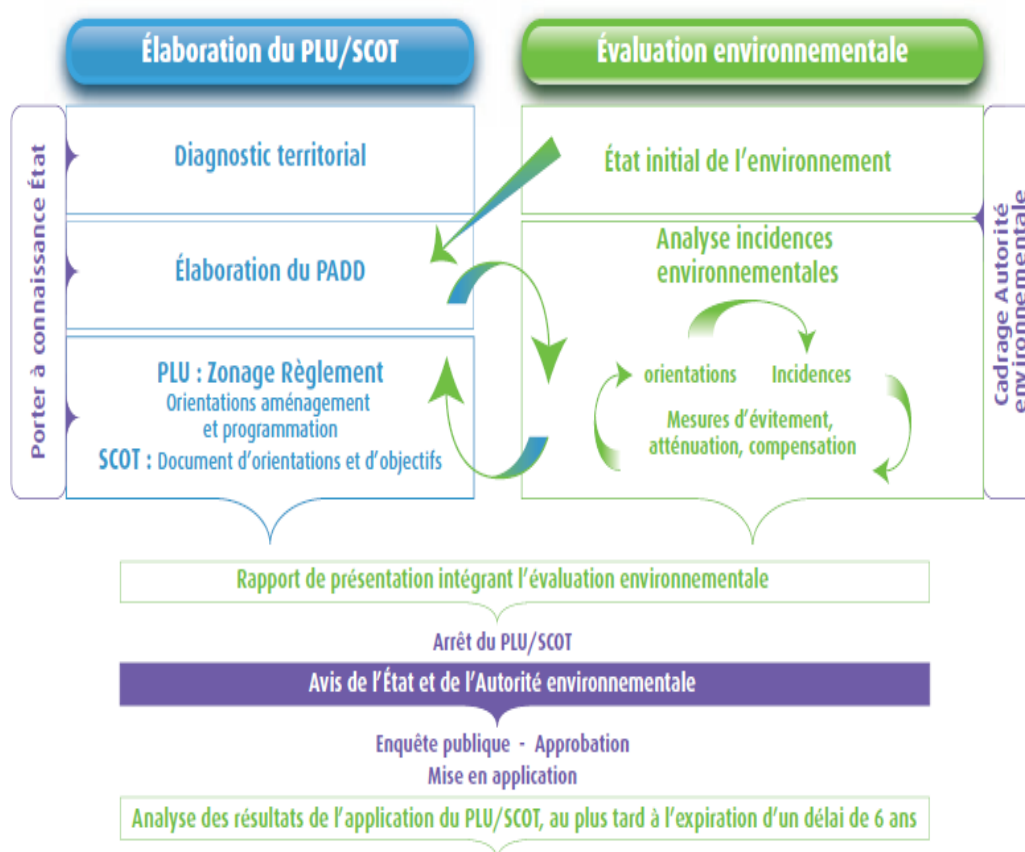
Élaboration du PLU/SCOT

Évaluation environnementale

Porter à connaissance État

Diagnostic territorial

Élaboration du PADD

PLU : Zonage Règlement
Orientations aménagement et programmation
SCOT : Document d'orientations et d'objectifs

État initial de l'environnement

Analyse incidences environnementales

orientations

Incidences

Mesures d'évitement, atténuation, compensation

Cadrage Autorité environnementale

Rapport de présentation intégrant l'évaluation environnementale

Arrêt du PLU/SCOT

Avis de l'État et de l'Autorité environnementale

Enquête publique - Approbation

Mise en application

Analyse des résultats de l'application du PLU/SCOT, au plus tard à l'expiration d'un délai de 6 ans